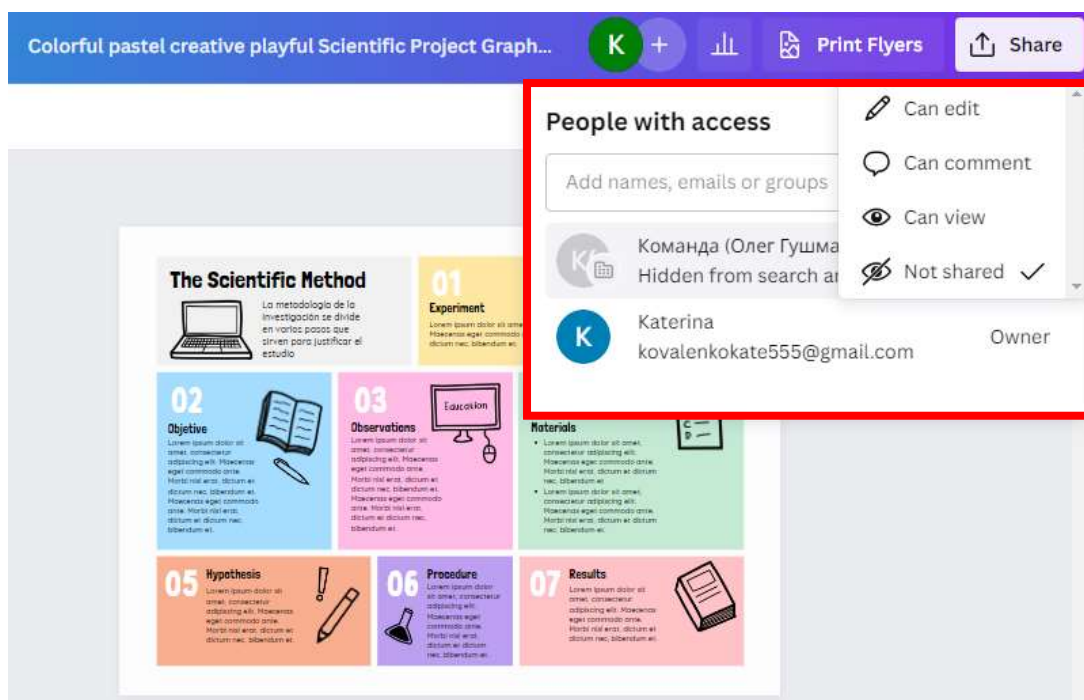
Colorful pastel creative playful Scientific Project Graph...

K +

Print Flyers

Share

People with access

Add names, emails or groups

Команда (Олег Гушма

Hidden from search a

Katerina

kovalenkokate555@gmail.com

Owner

Can edit

Can comment

Can view

Not shared

The Scientific Method

La metodología de la investigación se divide en varios pasos que sirven para justificar el estudio

01

Experiment

Lorem ipsum dolor sit amet, Maecenas eget commodo ante. dictum nec, bibendum et.

02

Objetive

Lorem ipsum dolor sit amet, consectetur adipiscing elit. Maecenas eget commodo ante. Morbi nisl erat, dictum et dictum nec, bibendum et. Maecenas eget commodo ante. Morbi nisl erat, dictum et dictum nec, bibendum et.

03

Observations

Education

Lorem ipsum dolor sit amet, consectetur adipiscing elit. Maecenas eget commodo ante. Morbi nisl erat, dictum et dictum nec, bibendum et. Maecenas eget commodo ante. Morbi nisl erat, dictum et dictum nec, bibendum et.

Materials

• Lorem ipsum dolor sit amet, consectetur adipiscing elit. Maecenas eget commodo ante. Morbi nisl erat, dictum et dictum nec, bibendum et.

• Lorem ipsum dolor sit amet, consectetur adipiscing elit. Maecenas eget commodo ante. Morbi nisl erat, dictum et dictum nec, bibendum et.

05

Hypothesis

Lorem ipsum dolor sit amet, consectetur adipiscing elit. Maecenas eget commodo ante. Morbi nisl erat, dictum et dictum nec, bibendum et.

06

Procedure

Lorem ipsum dolor sit amet, consectetur adipiscing elit. Maecenas eget commodo ante. Morbi nisl erat, dictum et dictum nec, bibendum et.

07

Results

Lorem ipsum dolor sit amet, consectetur adipiscing elit. Maecenas eget commodo ante. Morbi nisl erat, dictum et dictum nec, bibendum et.